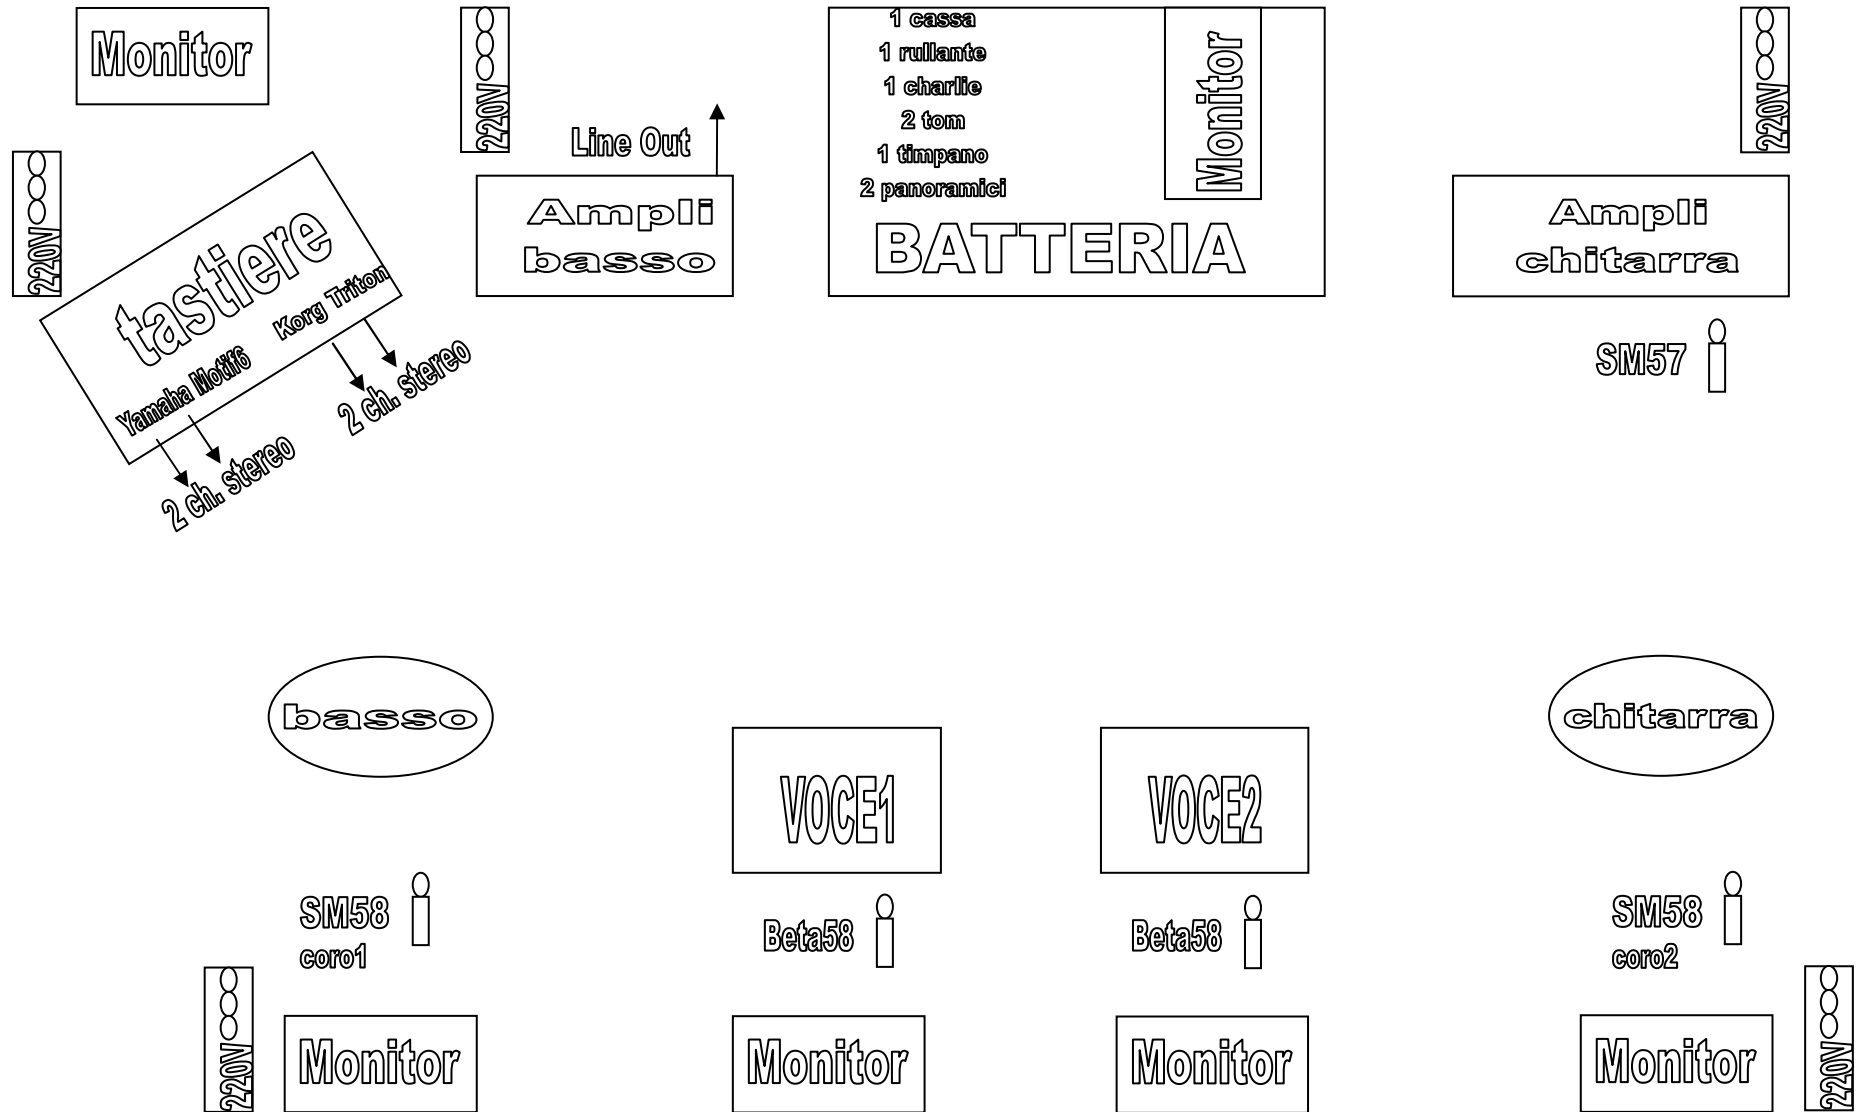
Monitor

220V

tastiere

Korg Triton

Yamaha Motif6

2 ch. stereo

2 ch. stereo

220V

Line Out

Ampli basso

1 cassa
1 rullante
1 charlie
2 tom
1 timpano
2 panoramici

Monitor

BATTERIA

220V

Ampli chitarra

SM57

basso

chitarra

VOCE1

VOCE2

SM58
coro1

Beta58

Beta58

SM58
coro2

220V

Monitor

Monitor

Monitor

Monitor

220V